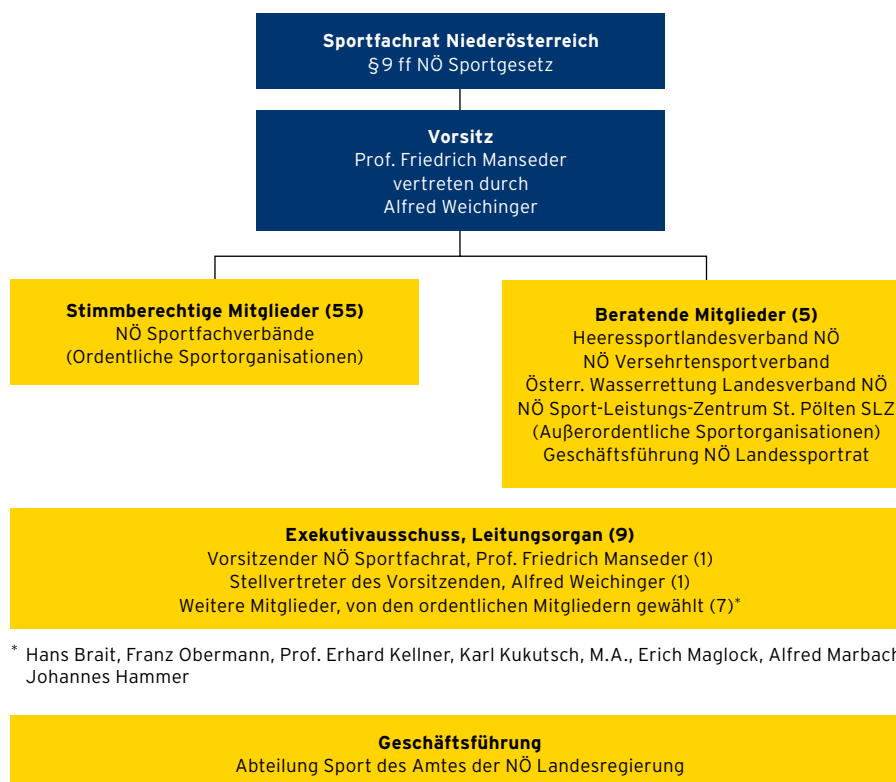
**Sportfachrat Niederösterreich**
§9 ff NÖ Sportgesetz

**Vorsitz**
Prof. Friedrich Manseder
vertreten durch
Alfred Weichinger

**Stimmberechtige Mitglieder (55)**
NÖ Sportfachverbände
(Ordentliche Sportorganisationen)

**Beratende Mitglieder (5)**
Heeressportlandesverband NÖ
NÖ Versehrtensportverband
Österr. Wasserrettung Landesverband NÖ
NÖ Sport-Leistungs-Zentrum St. Pölten SLZ
(Außerordentliche Sportorganisationen)
Geschäftsführung NÖ Landessportrat

**Exekutivausschuss, Leitungsorgan (9)**
Vorsitzender NÖ Sportfachrat, Prof. Friedrich Manseder (1)
Stellvertreter des Vorsitzenden, Alfred Weichinger (1)
Weitere Mitglieder, von den ordentlichen Mitgliedern gewählt (7)*

* Hans Brait, Franz Obermann, Prof. Erhard Kellner, Karl Kukutsch, M.A., Erich Maglock, Alfred Marbach
Johannes Hammer

**Geschäftsführung**
Abteilung Sport des Amtes der NÖ Landesregierung